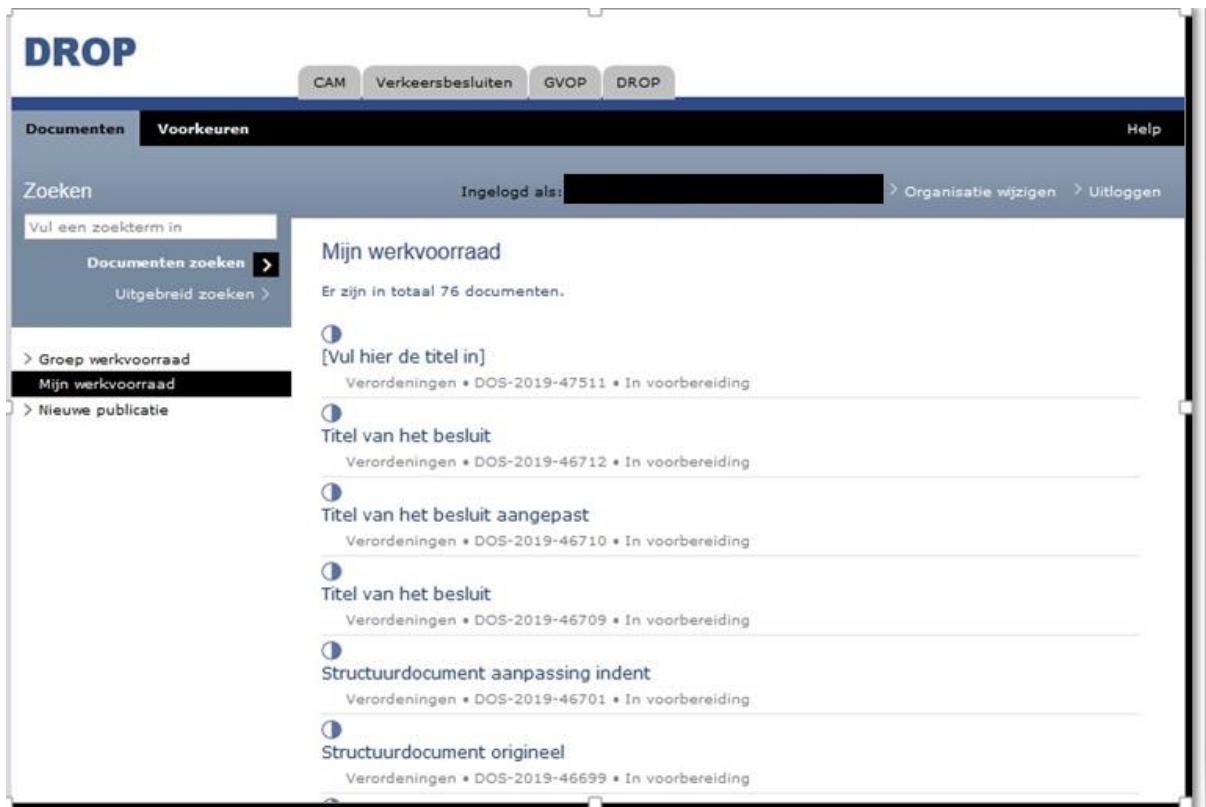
DROP

CAM Verkeersbesluiten GVOP DROP

Documenten Voorkeuren Help

Zoeken

Ingelogd als:

> Organisatie wijzigen > Uitloggen

Vul een zoekterm in

Documenten zoeken >

Uitgebreid zoeken >

> Groep werkvoorraad

Mijn werkvoorraad

> Nieuwe publicatie

Mijn werkvoorraad

Er zijn in totaal 76 documenten.

[Vul hier de titel in]

Verordeningen • DOS-2019-47511 • In voorbereiding

Titel van het besluit

Verordeningen • DOS-2019-46712 • In voorbereiding

Titel van het besluit aangepast

Verordeningen • DOS-2019-46710 • In voorbereiding

Titel van het besluit

Verordeningen • DOS-2019-46709 • In voorbereiding

Structuurdocument aanpassing indent

Verordeningen • DOS-2019-46701 • In voorbereiding

Structuurdocument origineel

Verordeningen • DOS-2019-46699 • In voorbereiding